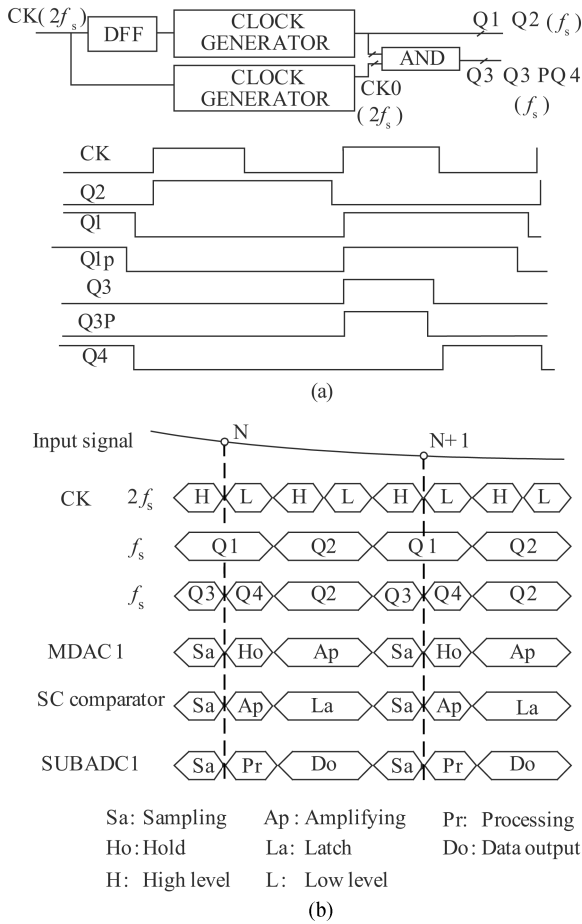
CK($2f_s$) DFF CLOCK GENERATOR Q1 Q2 ($f_s$)

CLOCK GENERATOR CK0 ($2f_s$) AND Q3 Q3 PQ4 ($f_s$)

CK
Q2
Q1
Q1p
Q3
Q3P
Q4

(a)

Input signal N N+1

CK $2f_s$ H L H L H L H L

$f_s$ Q1 Q2 Q1 Q2

$f_s$ Q3 Q4 Q2 Q3 Q4 Q2

MDAC1 Sa Ho Ap Sa Ho Ap

SC comparator Sa Ap La Sa Ap La

SUBADC1 Sa Pr Do Sa Pr Do

Sa: Sampling Ap: Amplifying Pr: Processing
Ho: Hold La: Latch Do: Data output
H: High level L: Low level

(b)